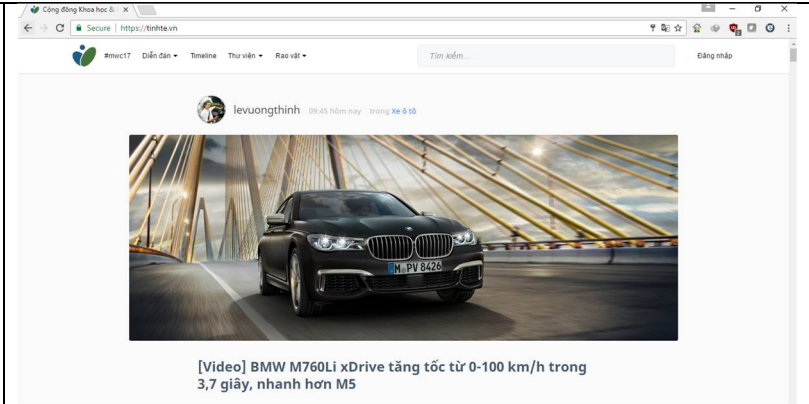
Cộng đồng Khoa học &

Secure | https://tinhte.vn

#mwc17 Diễn đàn Timeline Thư viện Rao vặt

Tìm kiếm...

Đăng nhập

levuongthinh 09:45 hôm nay trong Xe ô tô

M PV 8426

[Video] BMW M760Li xDrive tăng tốc từ 0-100 km/h trong 3,7 giây, nhanh hơn M5